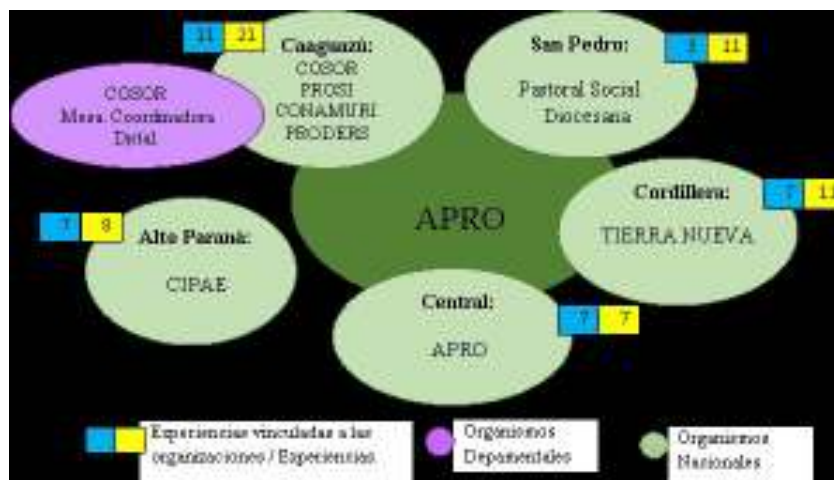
11 21

Caaguazú:
COSOR
PROSI
CONAMURI
PRODERS

COSOR
Mesa Coordinadora Dptal.

San Pedro:
3 11
Pastoral Social Diocesana

APRO

Cordillera:
7 11
TIERRA NUEVA

7 8
Alto Paraná:
CIPAE

Central:
7 7
APRO

Experiencias vinculadas a las organizaciones / Experiencias

Organismos Departamentales

Organismos Nacionales